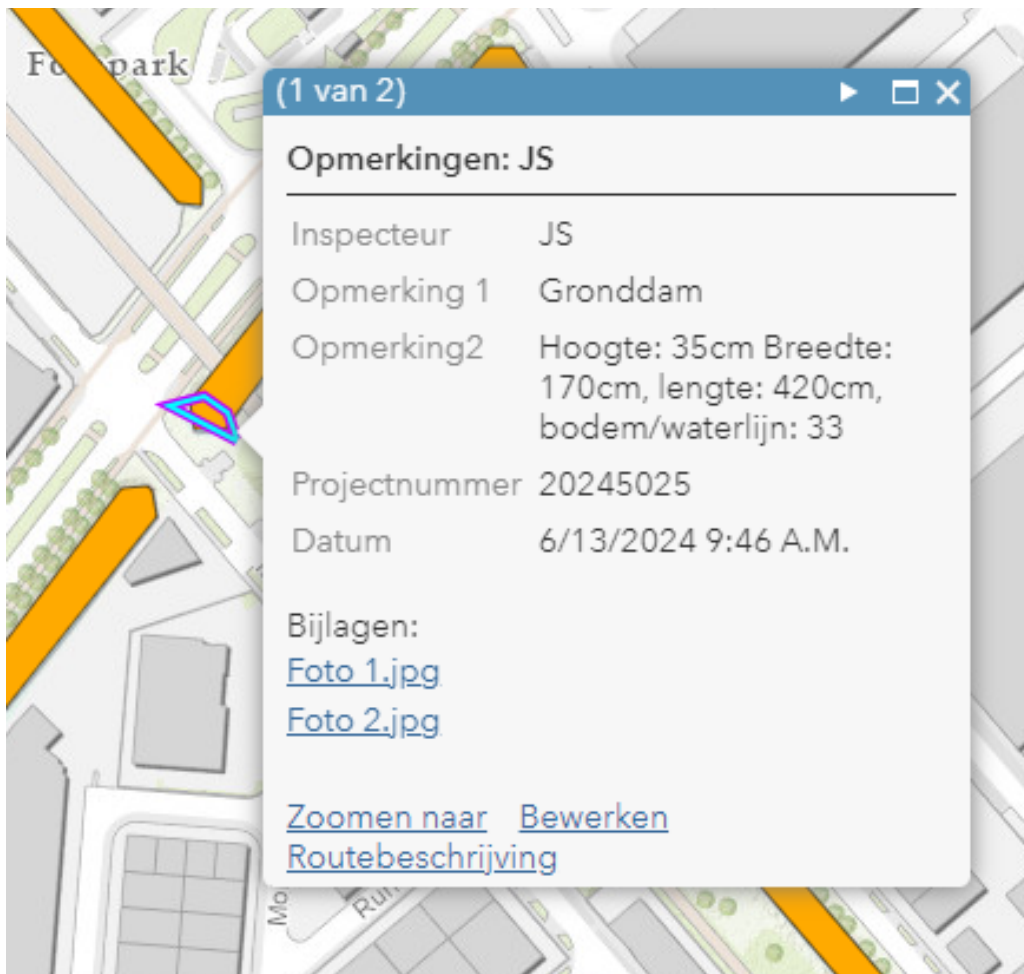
Fo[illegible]park

(1 van 2)

Opmerkingen: JS

| | |
|---|---|
| Inspecteur | JS |
| Opmerking 1 | Gronddam |
| Opmerking2 | Hoogte: 35cm Breedte: 170cm, lengte: 420cm, bodem/waterlijn: 33 |
| Projectnummer | 20245025 |
| Datum | 6/13/2024 9:46 A.M. |

Bijlagen:
Foto 1.jpg
Foto 2.jpg

Zoomen naar Bewerken
Routebeschrijving

Mo
Ru